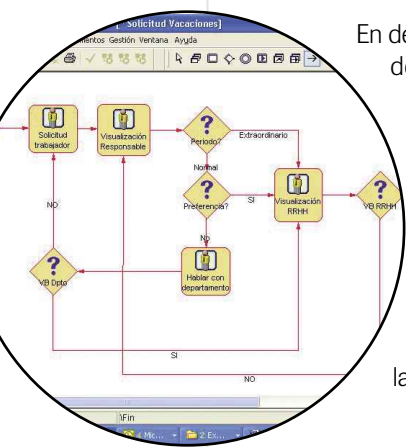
[ Solicitud Vacaciones]
mentos Gestión Ventana Ayuda

Solicitud trabajador
Visualización Responsable
Periodo?
Extraordinario
Normal
Preferencia?
SI
Visualización RRHH
VB RRHH
NO
NO
VB Dpto
Hablar con departamento
SI
NO

\Fin
Mc...
2 Ex...

En de
de
la